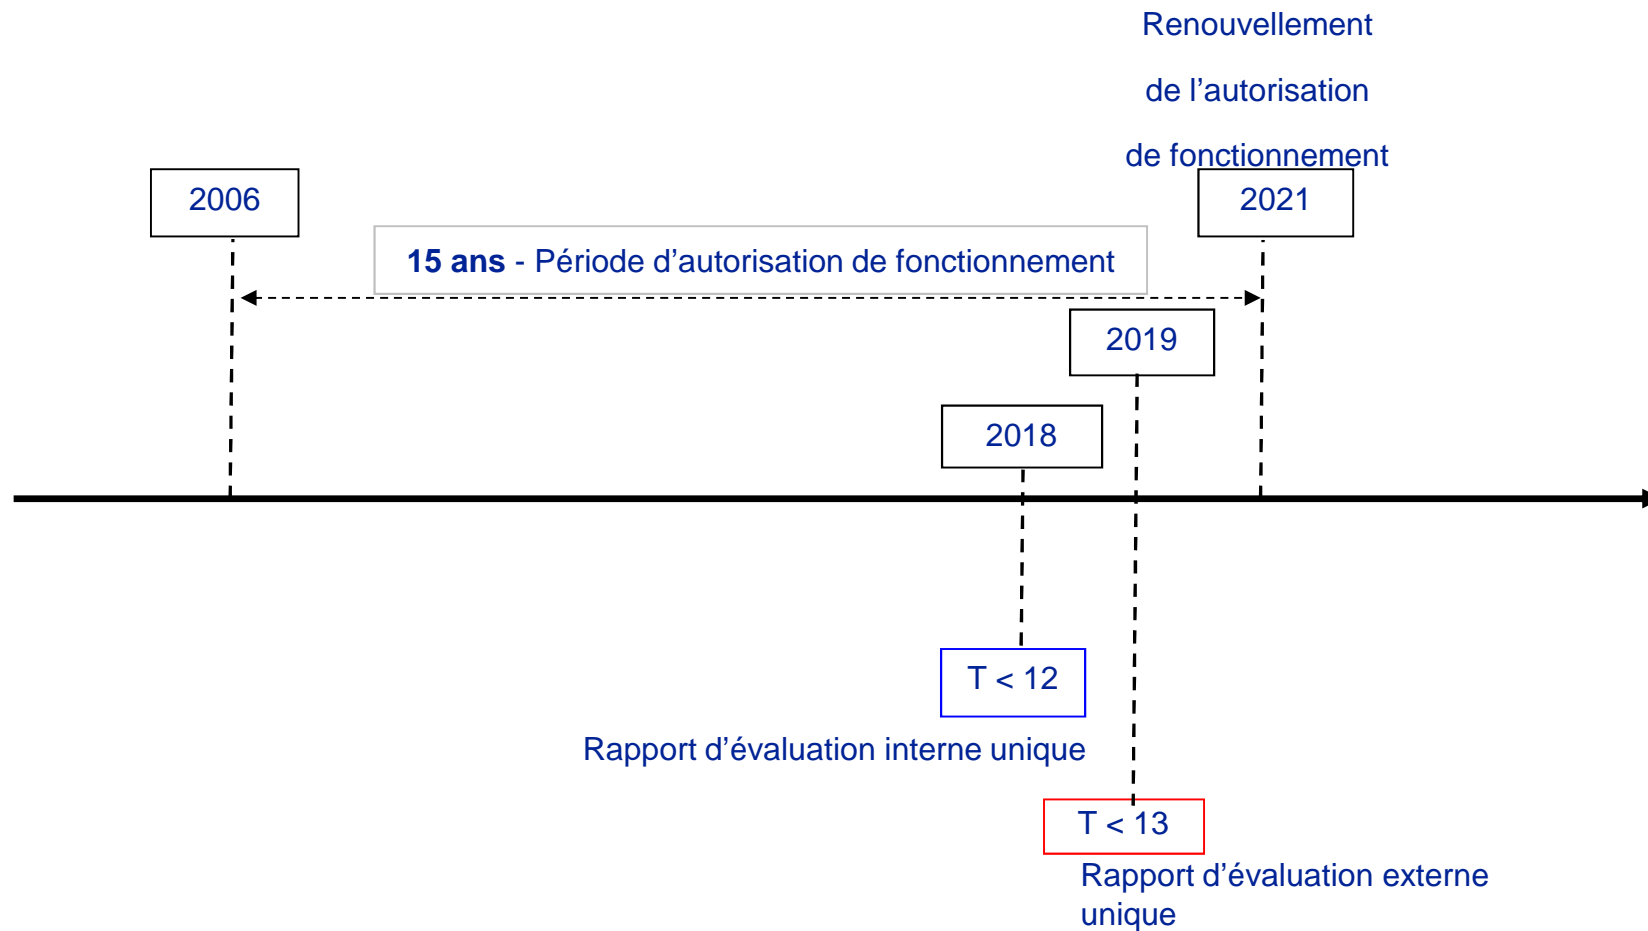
Renouvellement
de l’autorisation
de fonctionnement

2006

2021

**15 ans** - Période d’autorisation de fonctionnement

2019

2018

T < 12

Rapport d’évaluation interne unique

T < 13

Rapport d’évaluation externe unique